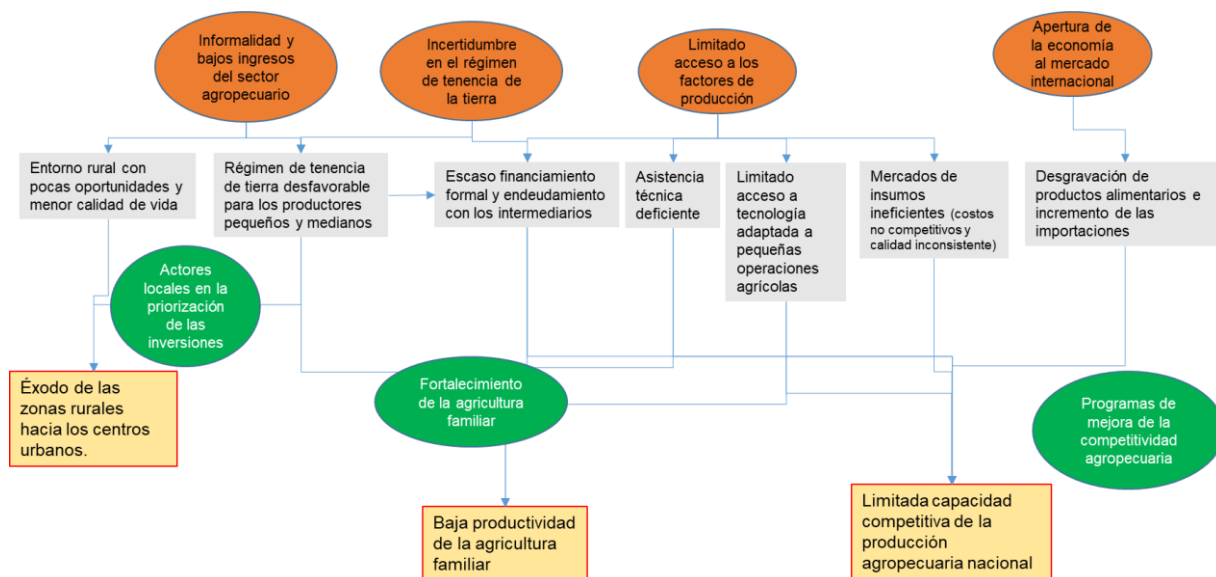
Informalidad y bajos ingresos del sector agropecuario

Incertidumbre en el régimen de tenencia de la tierra

Limitado acceso a los factores de producción

Apertura de la economía al mercado internacional

Entorno rural con pocas oportunidades y menor calidad de vida

Régimen de tenencia de tierra desfavorable para los productores pequeños y medianos

Escaso financiamiento formal y endeudamiento con los intermediarios

Asistencia técnica deficiente

Limitado acceso a tecnología adaptada a pequeñas operaciones agrícolas

Mercados de insumos ineficientes (costos no competitivos y calidad inconsistente)

Desgravación de productos alimentarios e incremento de las importaciones

Actores locales en la priorización de las inversiones

Éxodo de las zonas rurales hacia los centros urbanos.

Fortalecimiento de la agricultura familiar

Programas de mejora de la competitividad agropecuaria

Baja productividad de la agricultura familiar

Limitada capacidad competitiva de la producción agropecuaria nacional